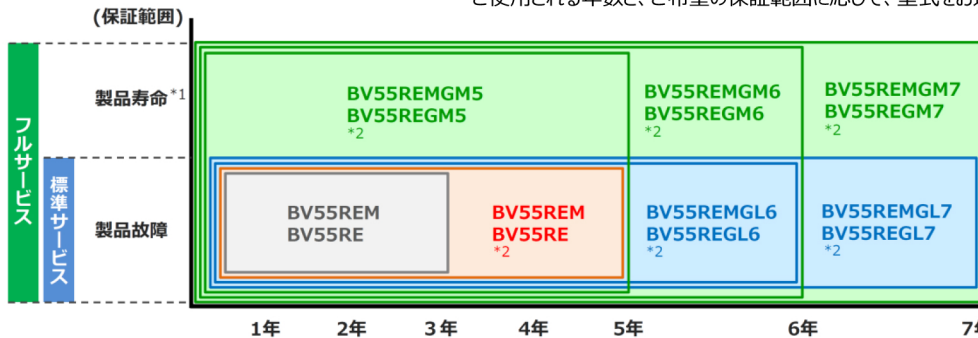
(保証範囲)

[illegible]

フルサービス

標準サービス

製品寿命*1

製品故障

BV55REMGM5
BV55REGM5
*2

BV55REMGM6
BV55REGM6
*2

BV55REMGM7
BV55REGM7
*2

BV55REM
BV55RE

BV55REM
BV55RE
*2

BV55REMGL6
BV55REGL6
*2

BV55REMGL7
BV55REGL7
*2

1年 2年 3年 4年 5年 6年 7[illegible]